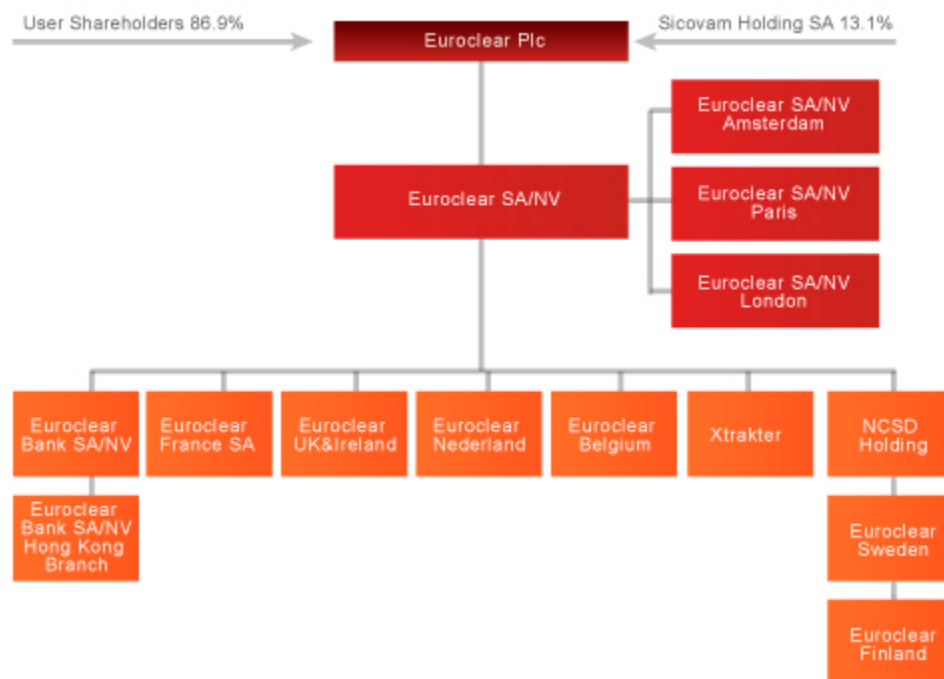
User Shareholders 86.9%

Euroclear Plc

Sicovam Holding SA 13.1%

Euroclear SA/NV

Euroclear SA/NV Amsterdam

Euroclear SA/NV Paris

Euroclear SA/NV London

Euroclear Bank SA/NV

Euroclear France SA

Euroclear UK&Ireland

Euroclear Nederland

Euroclear Belgium

Xtrakter

NCSD Holding

Euroclear Bank SA/NV Hong Kong Branch

Euroclear Sweden

Euroclear Finland